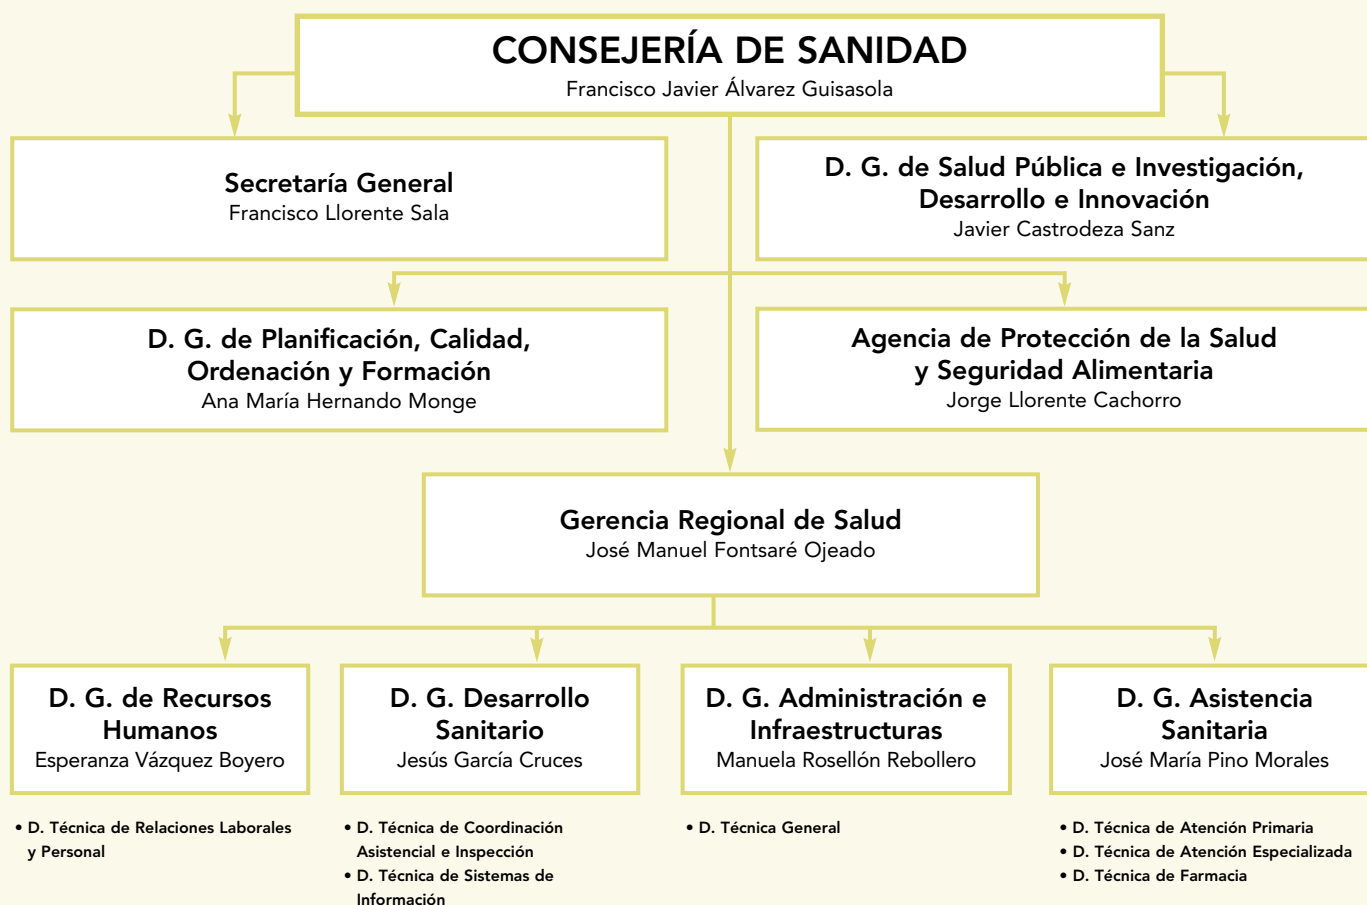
CONSEJERÍA DE SANIDAD
Francisco Javier Álvarez Guisasola

Secretaría General
Francisco Llorente Sala

D. G. de Salud Pública e Investigación, Desarrollo e Innovación
Javier Castrodeza Sanz

D. G. de Planificación, Calidad, Ordenación y Formación
Ana María Hernando Monge

Agencia de Protección de la Salud y Seguridad Alimentaria
Jorge Llorente Cachorro

Gerencia Regional de Salud
José Manuel Fontsaré Ojeado

D. G. de Recursos Humanos
Esperanza Vázquez Boyero

D. G. Desarrollo Sanitario
Jesús García Cruces

D. G. Administración e Infraestructuras
Manuela Rosellón Rebollero

D. G. Asistencia Sanitaria
José María Pino Morales

• D. Técnica de Relaciones Laborales y Personal

• D. Técnica de Coordinación Asistencial e Inspección
• D. Técnica de Sistemas de Información

• D. Técnica General

• D. Técnica de Atención Primaria
• D. Técnica de Atención Especializada
• D. Técnica de Farmacia